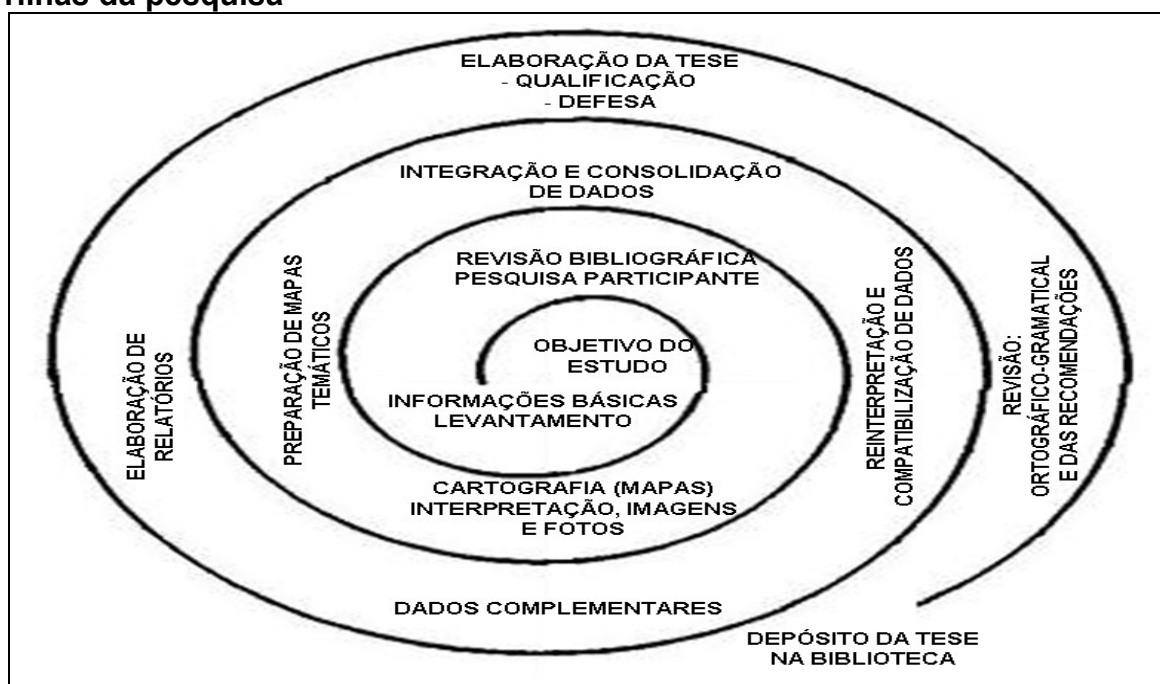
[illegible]nhos da pesquisa

ELABORAÇÃO DA TESE
- QUALIFICAÇÃO
- DEFESA

INTEGRAÇÃO E CONSOLIDAÇÃO DE DADOS

REVISÃO BIBLIOGRÁFICA
PESQUISA PARTICIPANTE

OBJETIVO DO ESTUDO

INFORMAÇÕES BÁSICAS
LEVANTAMENTO

CARTOGRAFIA (MAPAS)
INTERPRETAÇÃO, IMAGENS E FOTOS

DADOS COMPLEMENTARES

DEPÓSITO DA TESE NA BIBLIOTECA

ELABORAÇÃO DE RELATÓRIOS

PREPARAÇÃO DE MAPAS TEMÁTICOS

REINTERPRETAÇÃO E COMPATIBILIZAÇÃO DE DADOS

REVISÃO:
ORTOGRÁFICO-GRAMATICAL
E DAS RECOMENDAÇÕES